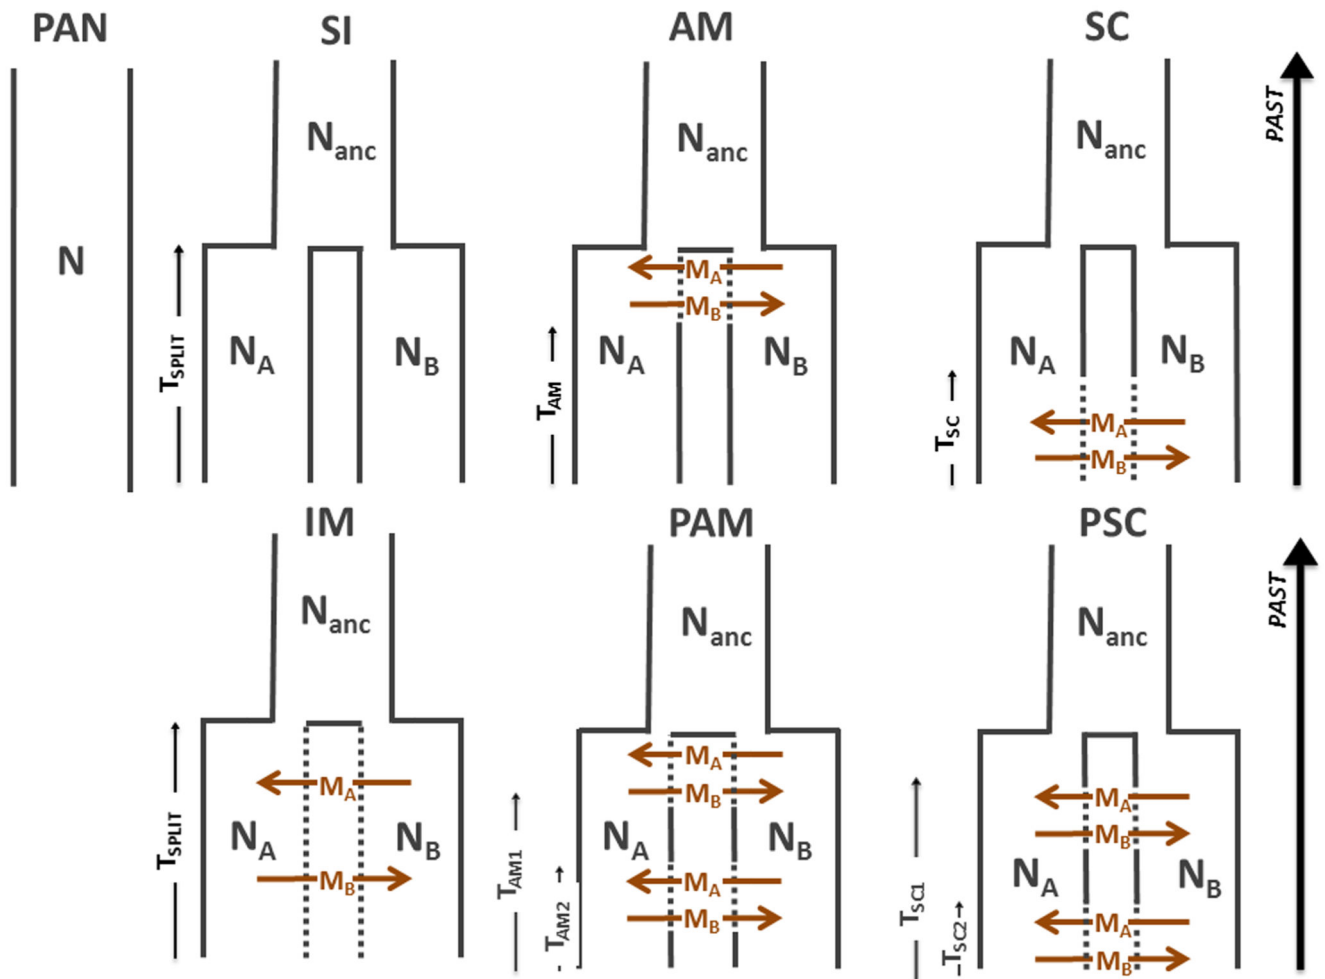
PAN

N

SI

$N_{anc}$

$T_{SPLIT}$

$N_A$

$N_B$

AM

$N_{anc}$

$M_A$

$M_B$

$T_{AM}$

$N_A$

$N_B$

SC

$N_{anc}$

$N_A$

$N_B$

$T_{SC}$

$M_A$

$M_B$

PAST

IM

$N_{anc}$

$T_{SPLIT}$

$M_A$

$N_A$

$N_B$

$M_B$

PAM

$N_{anc}$

$M_A$

$M_B$

$T_{AM1}$

$N_A$

$N_B$

$M_A$

$T_{AM2}$

$M_B$

PSC

$N_{anc}$

$M_A$

$M_B$

$T_{SC1}$

$N_A$

$N_B$

$M_A$

$T_{SC2}$

$M_B$

PAST